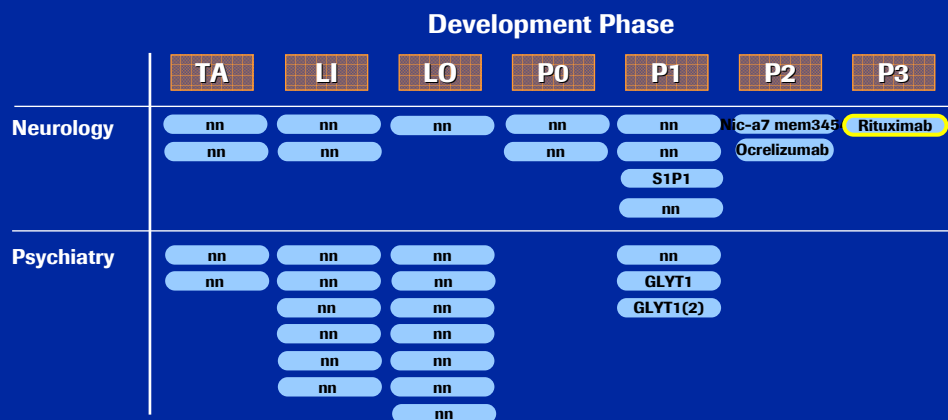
Development Phase

| | TA | LI | LO | P0 | P1 | P2 | P3 |
|---|---|---|---|---|---|---|---|
| Neurology | nn | nn | nn | nn | nn | Nic-a7 mem345 | Rituximab |
| | nn | nn | | nn | nn | Ocrelizumab | |
| | | | | | S1P1 | | |
| | | | | | nn | | |
| Psychiatry | nn | nn | nn | | nn | | |
| | nn | nn | nn | | GLYT1 | | |
| | | nn | nn | | GLYT1(2) | | |
| | | nn | nn | | | | |
| | | nn | nn | | | | |
| | | nn | nn | | | | |
| | | | nn | | | | |